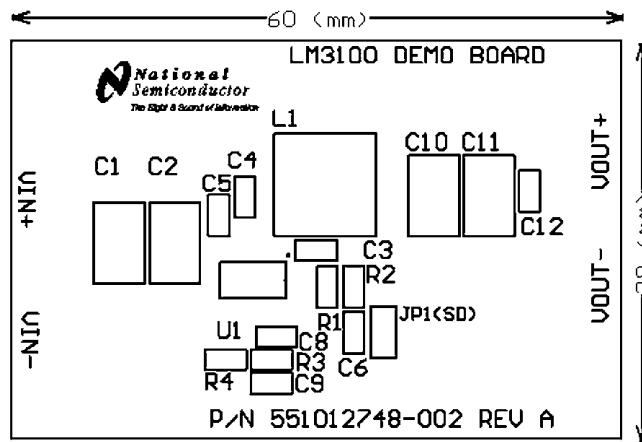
60 (mm)

LM3100 DEMO BOARD

National Semiconductor
The Sight & Sound of Information

L1

C1 C2

C4

C5

C10 C11

C12

VIN+

VOUT+

C3

R2

R1

JP1(SD)

VIN-

VOUT-

U1

C8

R3

C6

R4

C9

P/N 551012748-002 REV A

38 (mm)